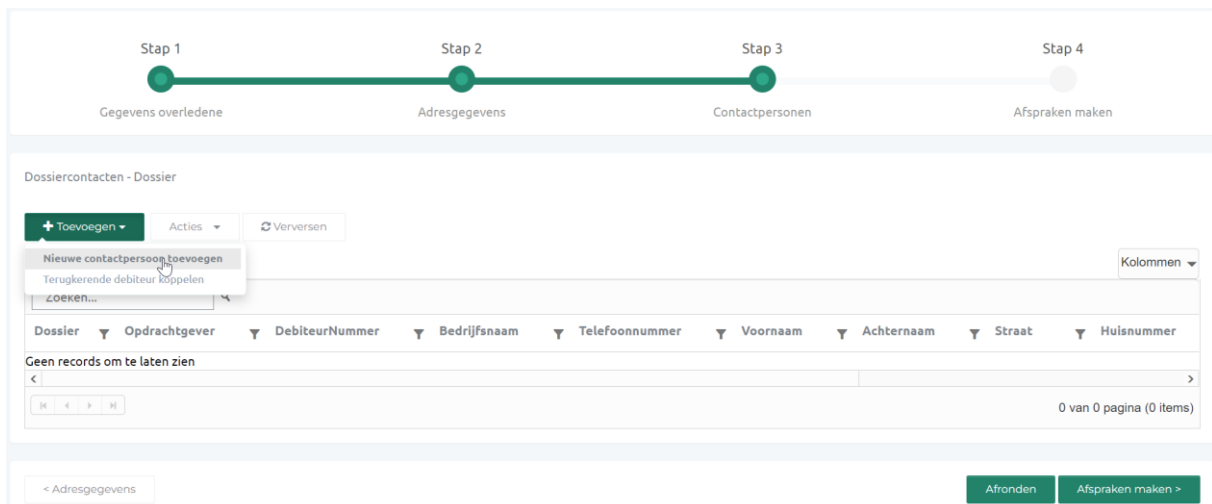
Stap 1
Gegevens overledene

Stap 2
Adresgegevens

Stap 3
Contactpersonen

Stap 4
Afspraken maken

Dossiercontacten - Dossier

+ Toevoegen ▾
Acties ▾
Verversen

Nieuwe contactpersoon toevoegen
Terugkerende debiteur koppelen

Kolommen ▾

Zoeken...

| Dossier | Opdrachtgever | DebiteurNummer | Bedrijfsnaam | Telefoonnummer | Voornaam | Achternaam | Straat | Huisnummer |
|---|---|---|---|---|---|---|---|---|

Geen records om te laten zien

0 van 0 pagina (0 items)

< Adresgegevens

Afronden
Afspraken maken >